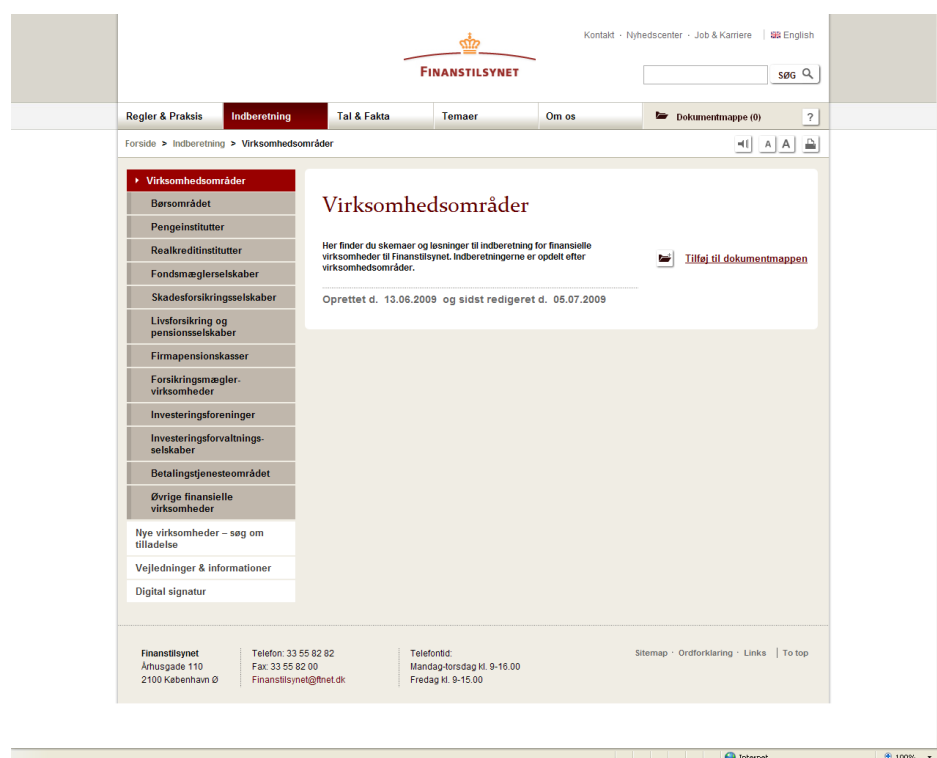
Kontakt · Nyhedscenter · Job & Karriere | English

FINANSTILSYNET

SØG

Regler & Praksis
Indberetning
Tal & Fakta
Temaer
Om os
Dokumentmappe (0)
?

Forside > Indberetning > Virksomhedsområder

A A

Virksomhedsområder
Børsområdet
Pengeinstitutter
Realkreditinstitutter
Fondsmæglerselskaber
Skadesforsikringsselskaber
Livsforsikring og pensionsselskaber
Firmapensionskasser
Forsikringsmægler-virksomheder
Investeringsforeninger
Investeringsforvaltnings-selskaber
Betalingstjenesteområdet
Øvrige finansielle virksomheder
Nye virksomheder – søg om tilladelse
Vejledninger & informationer
Digital signatur

Virksomhedsområder

Her finder du skemaer og løsninger til indberetning for finansielle virksomheder til Finanstilsynet. Indberetningerne er opdelt efter virksomhedsområder.

Tilføj til dokumentmappen

Oprettet d. 13.06.2009 og sidst redigeret d. 05.07.2009

Finanstilsynet
Århusgade 110
2100 København Ø

Telefon: 33 55 82 82
Fax: 33 55 82 00
Finanstilsynet@ftnet.dk

Telefontid:
Mandag-torsdag kl. 9-16.00
Fredag kl. 9-15.00

Sitemap · Ordforklaring · Links | To top

Internet
100%